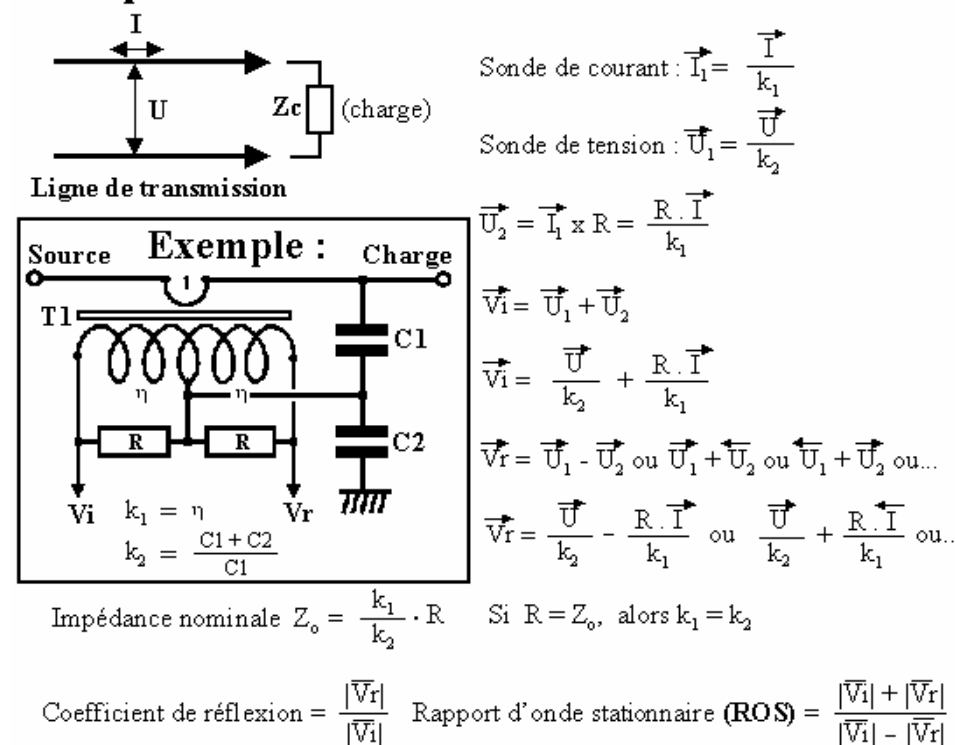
I

U

Zc (charge)

Ligne de transmission

Source Exemple : Charge

T1

C1

$\eta$ $\eta$

R R

C2

Vi $k_1 = \eta$ Vr

$k_2 = \frac{C1+C2}{C1}$

Sonde de courant : $\vec{I_1} = \frac{\vec{I}}{k_1}$

Sonde de tension : $\vec{U_1} = \frac{\vec{U}}{k_2}$

$\vec{U_2} = \vec{I_1} \text{ x } R = \frac{R.\vec{I}}{k_1}$

$\vec{Vi} = \vec{U_1} + \vec{U_2}$

$\vec{Vi} = \frac{\vec{U}}{k_2} + \frac{R.\vec{I}}{k_1}$

$\vec{Vr} = \vec{U_1} - \vec{U_2}$ ou $\vec{U_1} + \overleftarrow{U_2}$ ou $\overleftarrow{U_1} + \vec{U_2}$ ou...

$\vec{Vr} = \frac{\vec{U}}{k_2} - \frac{R.\vec{I}}{k_1}$ ou $\frac{\vec{U}}{k_2} + \frac{R.\overleftarrow{I}}{k_1}$ ou..

Impédance nominale $Z_o = \frac{k_1}{k_2} \cdot R$ Si $R = Z_o$, alors $k_1 = k_2$

Coefficient de réflexion = $\frac{|\vec{Vr}|}{|\vec{Vi}|}$ Rapport d'onde stationnaire **(ROS)** = $\frac{|\vec{Vi}| + |\vec{Vr}|}{|\vec{Vi}| - |\vec{Vr}|}$